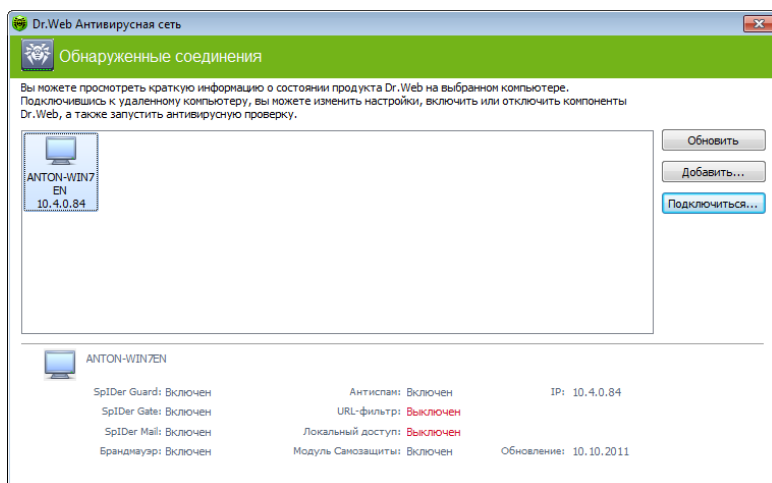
Dr.Web Антивирусная сеть

Обнаруженные соединения

Вы можете просмотреть краткую информацию о состоянии продукта Dr.Web на выбранном компьютере. Подключившись к удаленному компьютеру, вы можете изменить настройки, включить или отключить компоненты Dr.Web, а также запустить антивирусную проверку.

ANTON-WIN7EN
10.4.0.84

Обновить

Добавить...

Подключиться...

ANTON-WIN7EN

| | | | | | |
|---|---|---|---|---|---|
| SpIDer Guard: | Включен | Антиспам: | Включен | IP: | 10.4.0.84 |
| SpIDer Gate: | Включен | URL-фильтр: | Выключен | | |
| SpIDer Mail: | Включен | Локальный доступ: | Выключен | | |
| Брандмауэр: | Включен | Модуль Самозащиты: | Включен | Обновление: | 10.10.2011 |